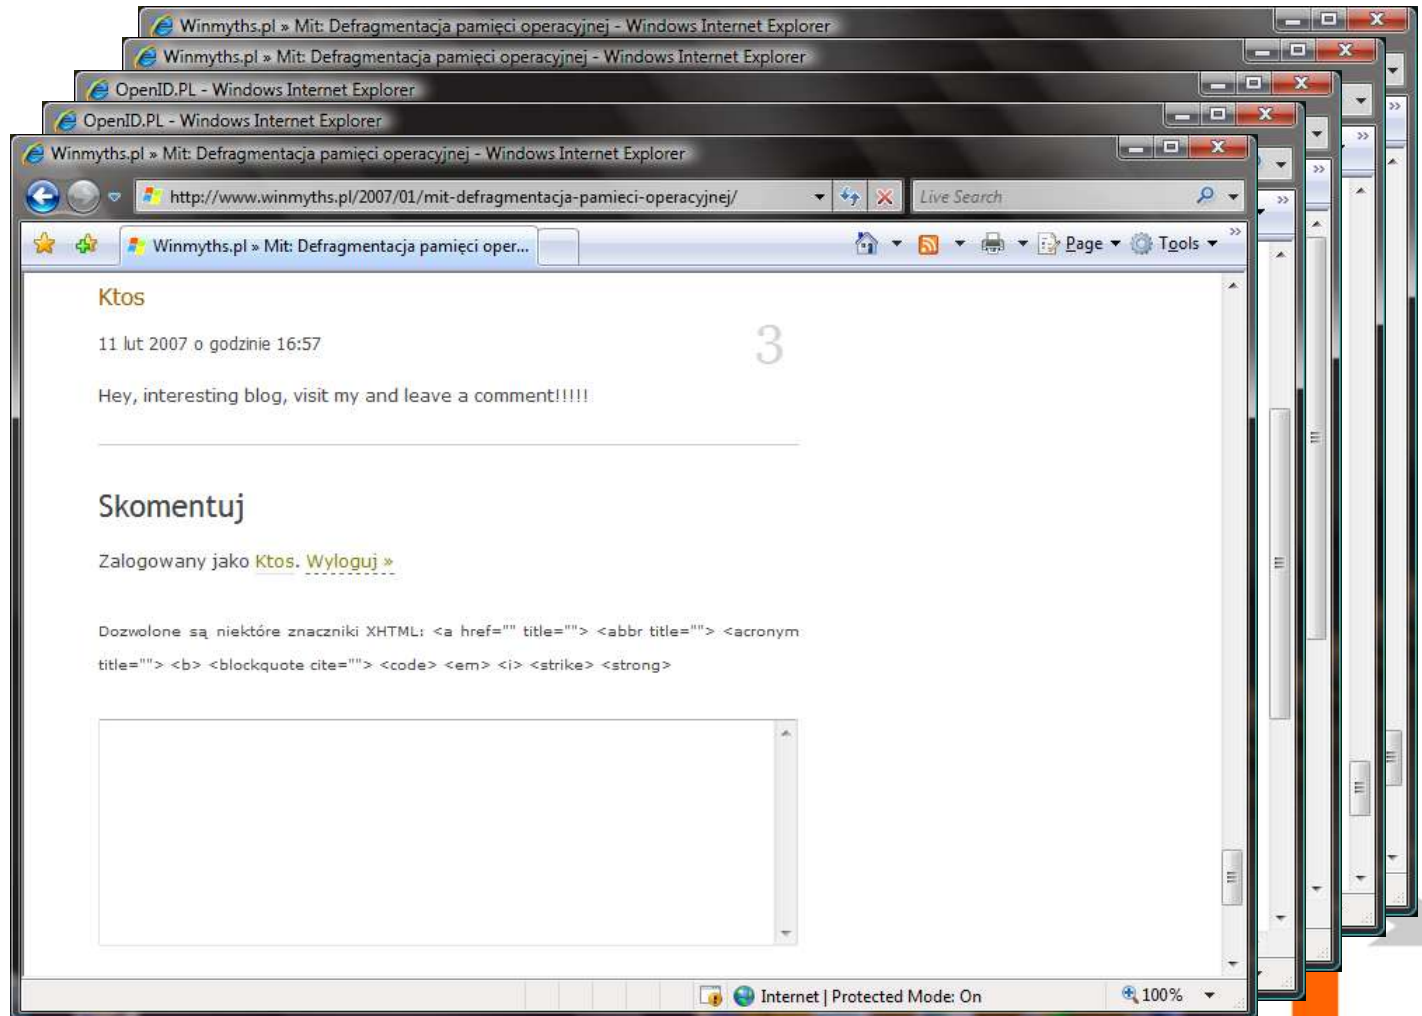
Winmyths.pl » Mit: Defragmentacja pamięci operacyjnej - Windows Internet Explorer

Winmyths.pl » Mit: Defragmentacja pamięci operacyjnej - Windows Internet Explorer

OpenID.PL - Windows Internet Explorer

OpenID.PL - Windows Internet Explorer

Winmyths.pl » Mit: Defragmentacja pamięci operacyjnej - Windows Internet Explorer

http://www.winmyths.pl/2007/01/mit-defragmentacja-pamieci-operacyjnej/

Live Search

Winmyths.pl » Mit: Defragmentacja pamięci oper...

Page Tools

Ktos

11 lut 2007 o godzinie 16:57

3

Hey, interesting blog, visit my and leave a comment!!!!!

Skomentuj

Zalogowany jako Ktos. Wyloguj »

Dozwolone są niektóre znaczniki XHTML: <a href="" title=""> <abbr title=""> <acronym title=""> <b> <blockquote cite=""> <code> <em> <i> <strike> <strong>

Internet | Protected Mode: On

100%